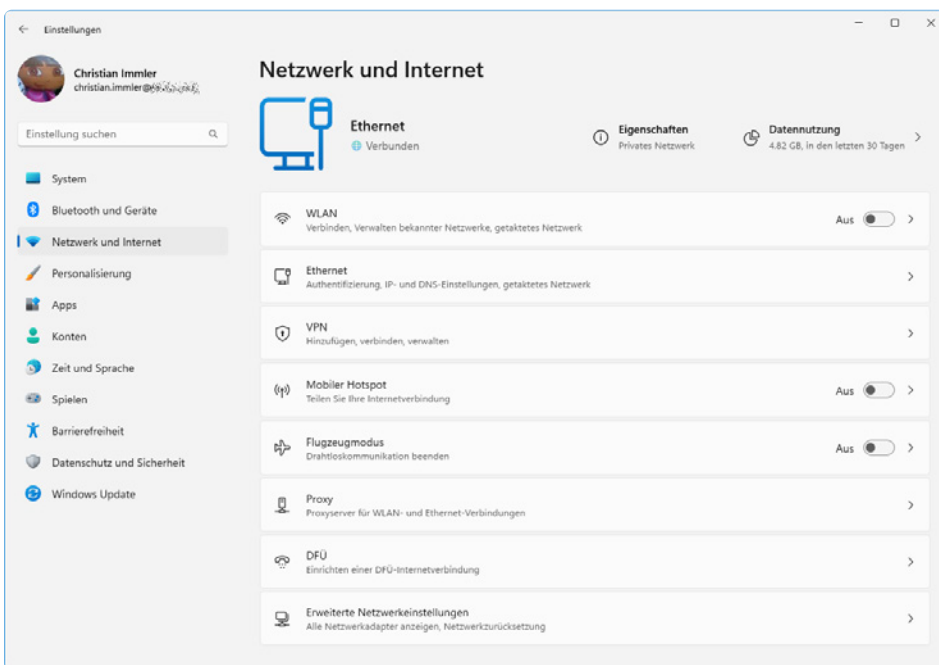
Einstellungen

Christian Immler
christian.immler@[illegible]

Einstellung suchen

System
Bluetooth und Geräte
Netzwerk und Internet
Personalisierung
Apps
Konten
Zeit und Sprache
Spielen
Barrierefreiheit
Datenschutz und Sicherheit
Windows Update

Netzwerk und Internet

Ethernet
Verbunden

Eigenschaften
Privates Netzwerk

Datennutzung
4.82 GB, in den letzten 30 Tagen

WLAN
Verbinden, Verwalten bekannter Netzwerke, getaktetes Netzwerk
Aus

Ethernet
Authentifizierung, IP- und DNS-Einstellungen, getaktetes Netzwerk

VPN
Hinzufügen, verbinden, verwalten

Mobiler Hotspot
Teilen Sie Ihre Internetverbindung
Aus

Flugzeugmodus
Drahtloskommunikation beenden
Aus

Proxy
Proxyserver für WLAN- und Ethernet-Verbindungen

DFÜ
Einrichten einer DFÜ-Internetverbindung

Erweiterte Netzwerkeinstellungen
Alle Netzwerkadapter anzeigen, Netzwerkzurücksetzung